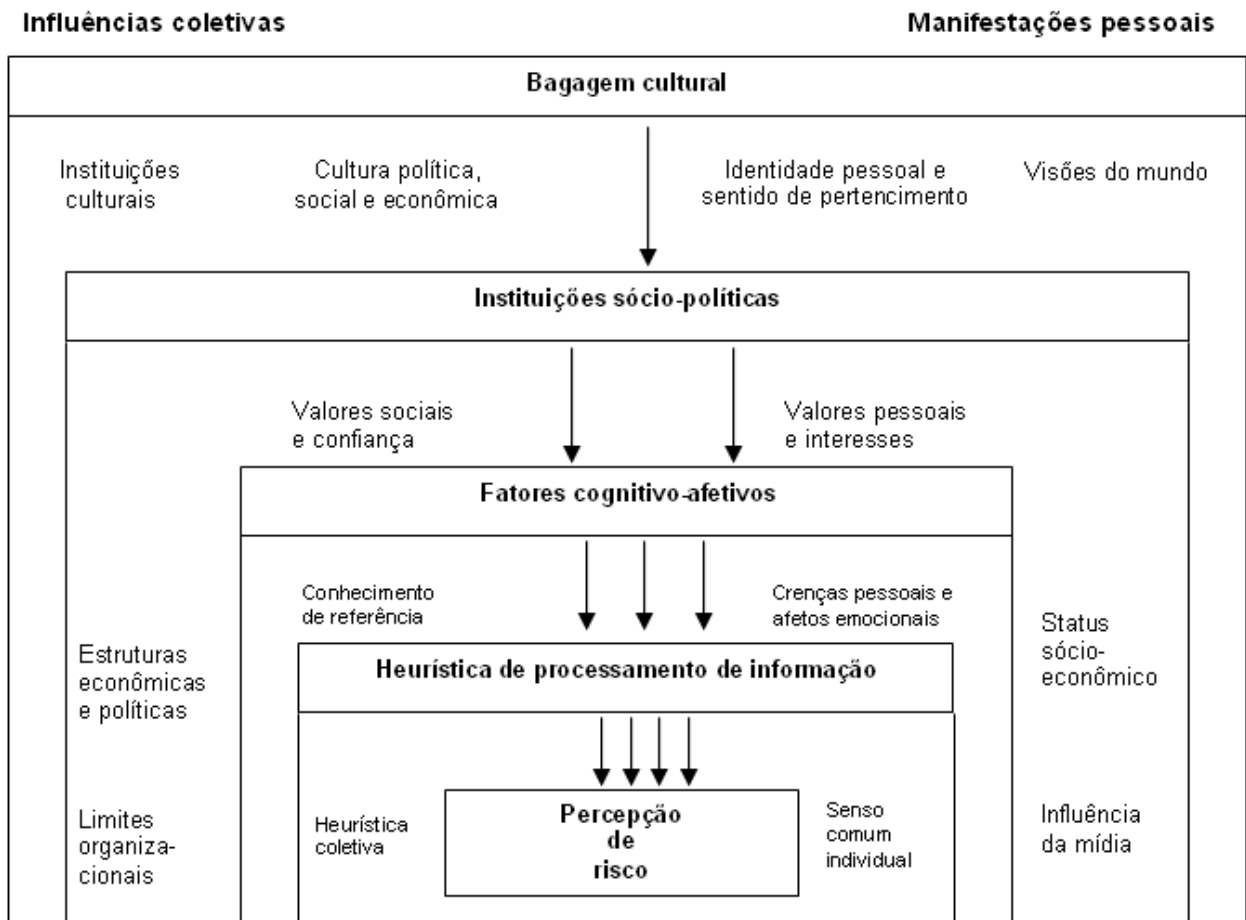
Influências coletivas

Manifestações pessoais

Bagagem cultural

Instituições culturais

Cultura política, social e econômica

Identidade pessoal e sentido de pertencimento

Visões do mundo

Instituições sócio-políticas

Valores sociais e confiança

Valores pessoais e interesses

Fatores cognitivo-afetivos

Conhecimento de referência

Crenças pessoais e afetos emocionais

Estruturas econômicas e políticas

Status sócio-econômico

Heurística de processamento de informação

Limites organizacionais

Heurística coletiva

Percepção de risco

Senso comum individual

Influência da mídia